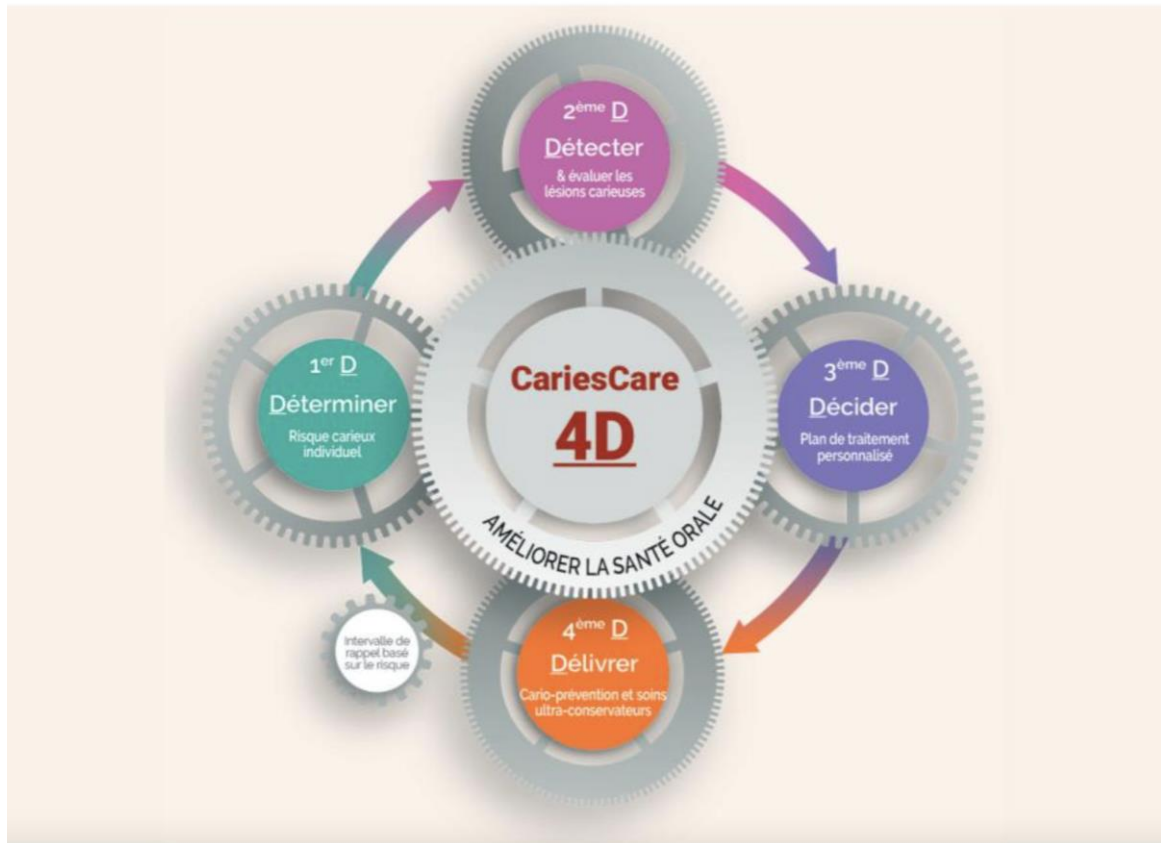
CariesCare
4D

AMÉLIORER LA SANTÉ ORALE

1$^{er}$ D
Déterminer
Risque carieux individuel

2$^{ème}$ D
Détecter
& évaluer les lésions carieuses

3$^{ème}$ D
Décider
Plan de traitement personnalisé

4$^{ème}$ D
Délivrer
Cario-prévention et soins ultra-conservateurs

Intervalle de rappel basé sur le risque